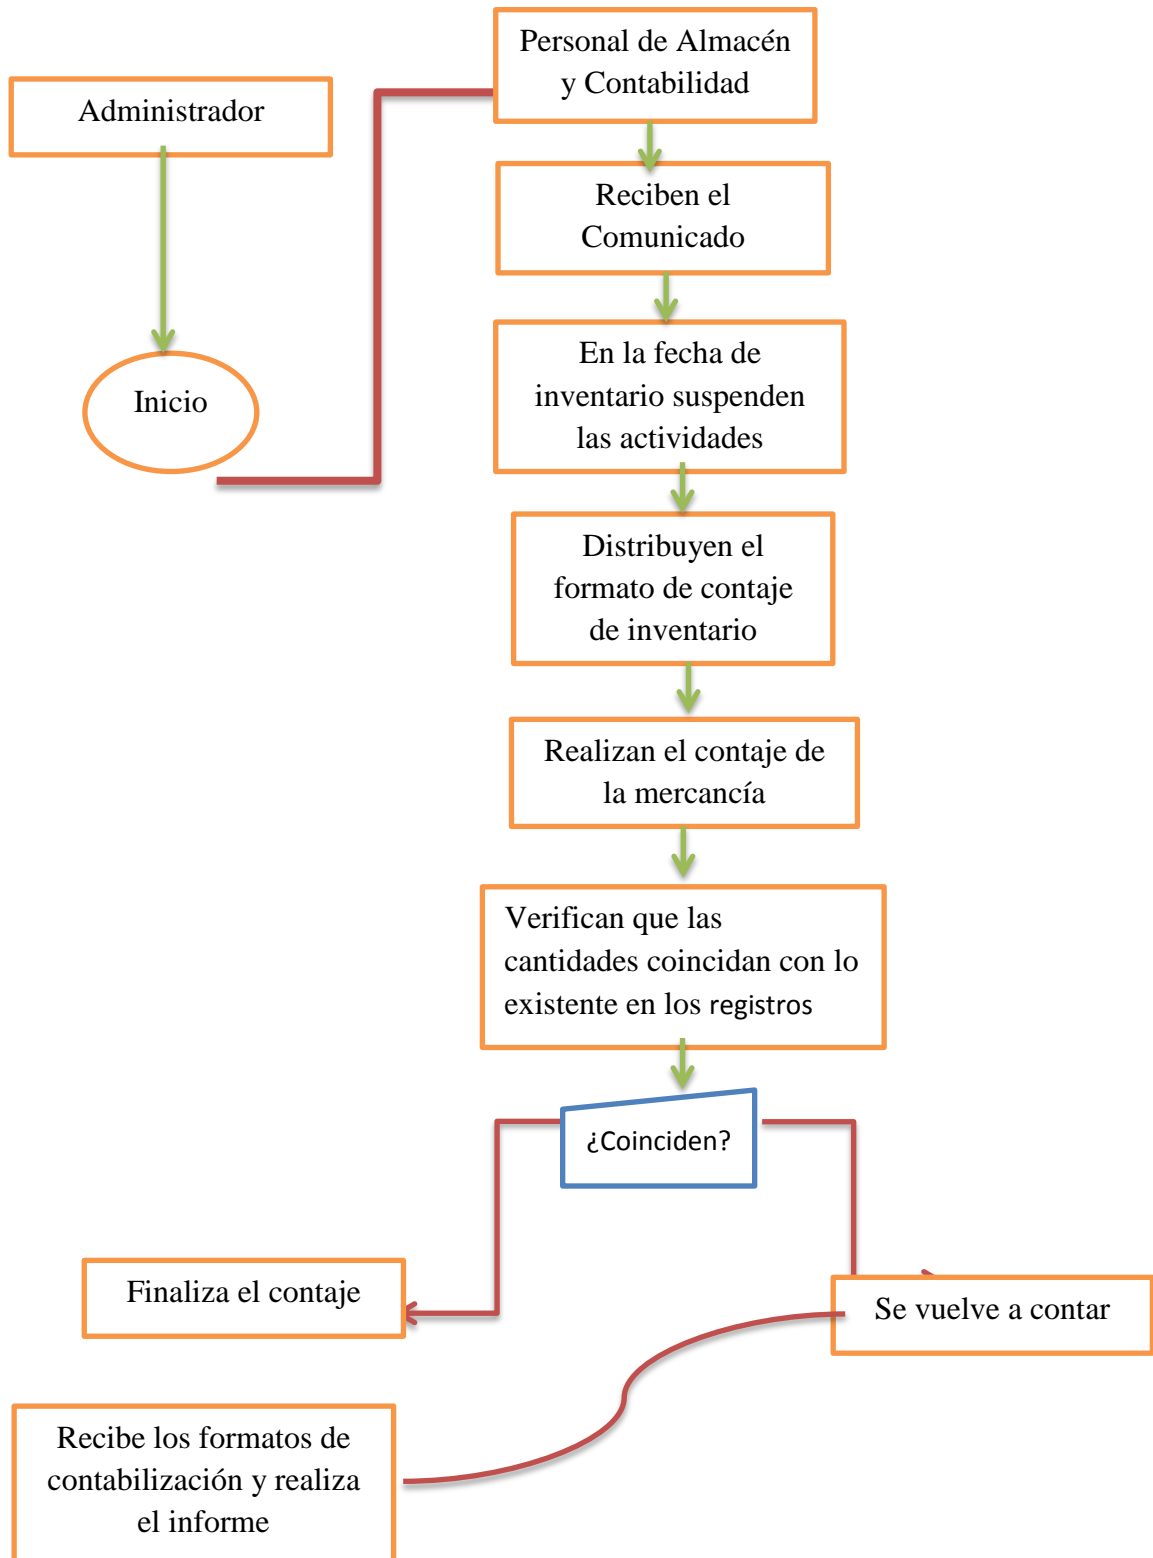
Administrador

Inicio

Personal de Almacén y Contabilidad

Reciben el Comunicado

En la fecha de inventario suspenden las actividades

Distribuyen el formato de contaje de inventario

Realizan el contaje de la mercancía

Verifican que las cantidades coincidan con lo existente en los registros

¿Coinciden?

Finaliza el contaje

Se vuelve a contar

Recibe los formatos de contabilización y realiza el informe